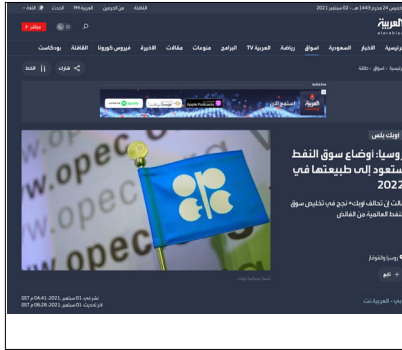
الخميس 24 محرم 1443 هـ - 02 سبتمبر 2021 | الثقافة | من الحرمين | العربية FM | الحدث | اللغة

العربية
alarabiya.net

مباشر

الرئيسية | الأخبار | السعودية | أسواق | رياضة | العربية TV | البرامج | منوعات | مقالات | الأخيرة | فيروس كورونا | الثقافة | بودكاست

الرئيسية | أسواق | طاقة

شارك | الخط

العربية | استمع الآن

أوبك بلس

روسيا: أوضاع سوق النفط ستعود إلى طبيعتها في 2022

قالت إن تحالف أوبك+ نجح في تخليص سوق النفط العالمية من الفائض

روسيا والنفط

تابع

opec
opec

مصدر الصورة: رويترز

دبي - العربية.نت

نشر في: 01 سبتمبر ,2021: 04:41 م GST
آخر تحديث: 01 سبتمبر ,2021: 05:28 م GST